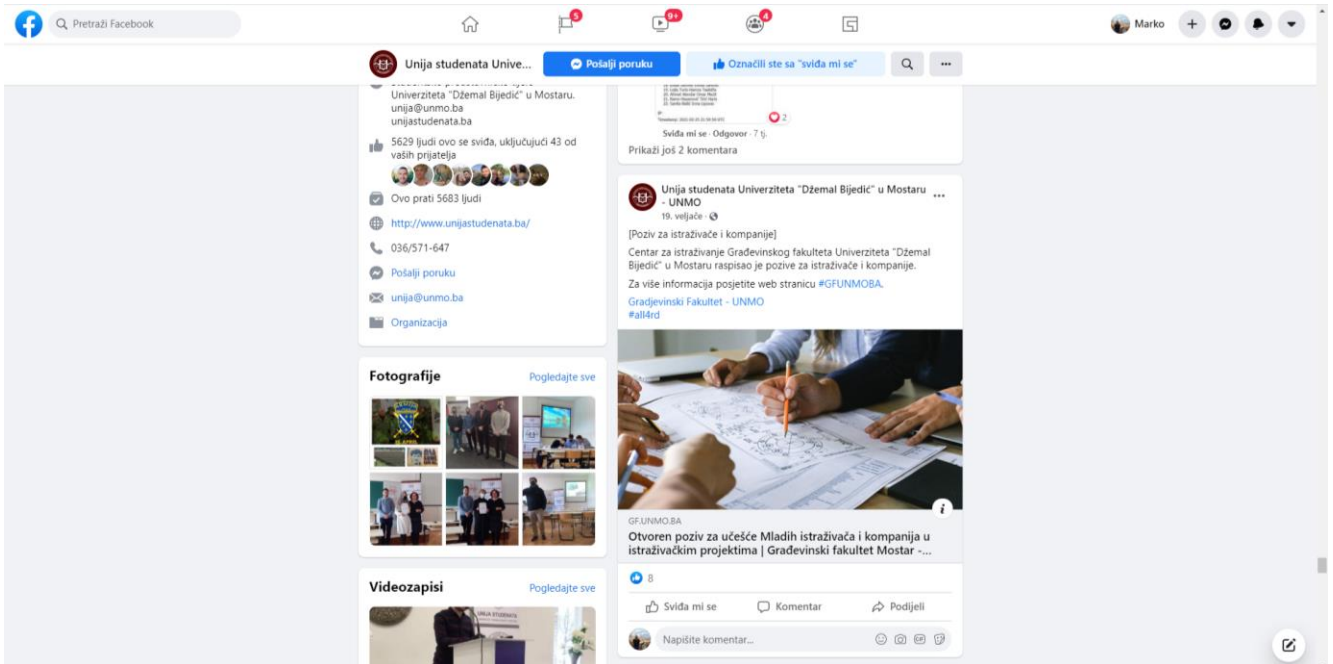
Pretraži Facebook

5
9+
4

Marko

Unija studenata Unive...
Pošalji poruku
Označili ste sa "sviđa mi se"

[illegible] Univerziteta "Džemal Bijedić" u Mostaru. unija@unmo.ba unijastudenata.ba

5629 ljudi ovo se sviđa, uključujući 43 od vaših prijatelja

Ovo prati 5683 ljudi

http://www.unijastudenata.ba/

036/571-647

Pošalji poruku

unija@unmo.ba

Organizacija

Fotografije
Pogledajte sve

Videozapisi
Pogledajte sve

2
Sviđa mi se · Odgovor · 7 tj.
Prikaži još 2 komentara

Unija studenata Univerziteta "Džemal Bijedić" u Mostaru - UNMO
19. veljače ·

[Poziv za istraživače i kompanije]

Centar za istraživanje Građevinskog fakulteta Univerziteta "Džemal Bijedić" u Mostaru raspisao je pozive za istraživače i kompanije.

Za više informacija posjetite web stranicu #GFUNMOBA.
Gradjevinski Fakultet - UNMO
#all4rd

GF.UNMO.BA
Otvoren poziv za učešće Mladih istraživača i kompanija u istraživačkim projektima | Građevinski fakultet Mostar -...

8

Sviđa mi se
Komentar
Podijeli

Napišite komentar...